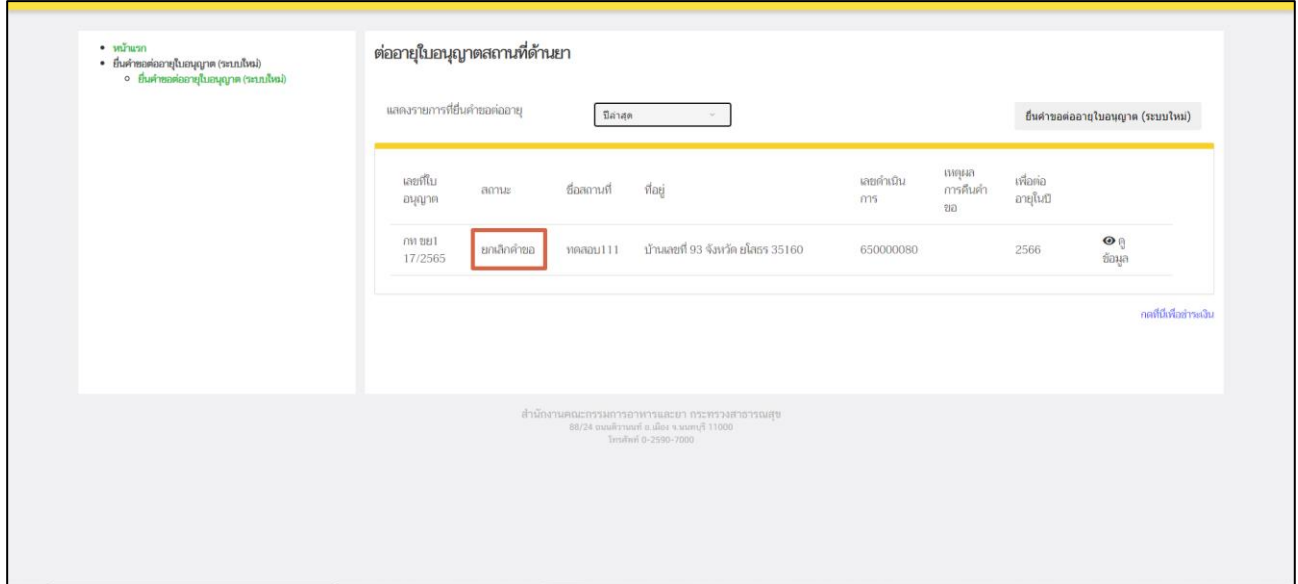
- หน้าแรก
- ยื่นคำขอต่ออายุใบอนุญาต (ระบบใหม่)
  - ยื่นคำขอต่ออายุใบอนุญาต (ระบบใหม่)

ต่ออายุใบอนุญาตสถานที่ด้านยา

แสดงรายการที่ยื่นคำขอต่ออายุ ปีล่าสุด

ยื่นคำขอต่ออายุใบอนุญาต (ระบบใหม่)

| เลขที่ใบอนุญาต | สถานะ | ชื่อสถานที่ | ที่อยู่ | เลขดำเนินการ | เหตุผลการคืนคำขอ | เพื่อต่ออายุในปี | |
|---|---|---|---|---|---|---|---|
| กท ขย1 17/2565 | ยกเลิกคำขอ | ทดสอบ111 | บ้านเลขที่ 93 จังหวัด ยโสธร 35160 | 650000080 | | 2566 | ดูข้อมูล |

กดที่นี่เพื่อชำระเงิน

สำนักงานคณะกรรมการอาหารและยา กระทรวงสาธารณสุข
88/24 ถนนติวานนท์ อ.เมือง จ.นนทบุรี 11000
โทรศัพท์ 0-2590-7000